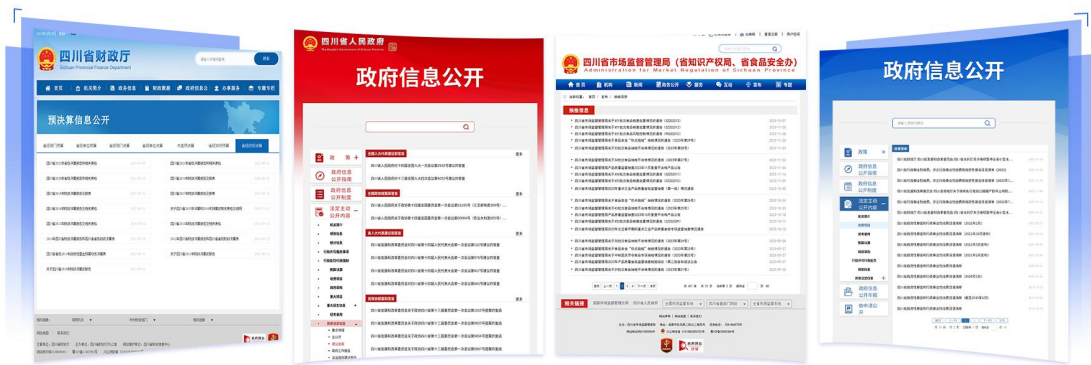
四川省财政厅
Sichuan Provincial Finance Department

首页 | 机关简介 | 政务信息 | 财政数据 | 政府信息公开 | 办事服务 | 专题专栏

预决算信息公开

四川省人民政府

政府信息公开

政策
政府信息公开指南
政府信息公开制度
法定主动公开内容

四川省市场监督管理局（省知识产权局、省食品安全办）
Administration for Market Regulation of Sichuan Province

首页 | 机构 | 新闻 | 政务公开 | 服务 | 互动 | 发布

抽检信息

相关链接

政府信息公开

政策
政府信息公开指南
政府信息公开制度
法定主动公开内容
政府信息公开年报
法律法规